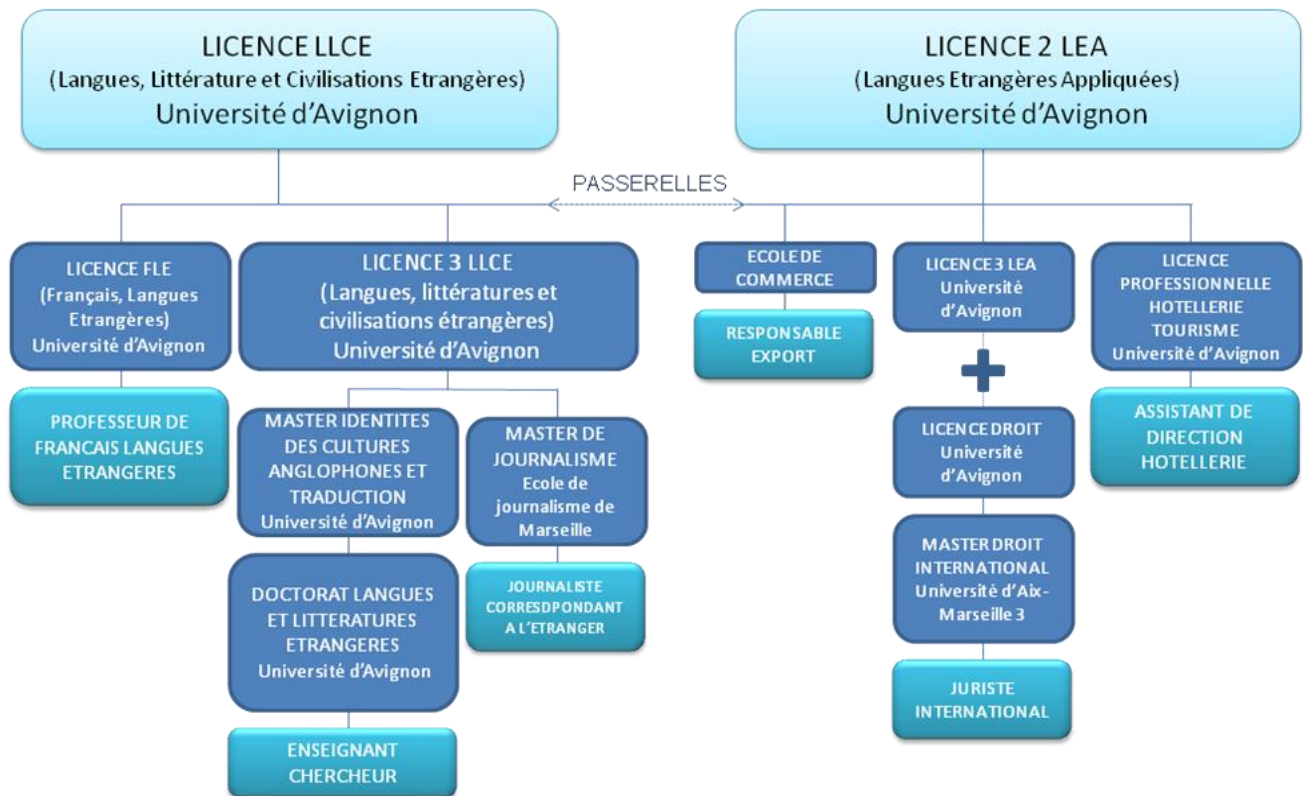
LICENCE LLCE
(Langues, Littérature et Civilisations Etrangères)
Université d'Avignon

LICENCE 2 LEA
(Langues Etrangères Appliquées)
Université d'Avignon

PASSERELLES

LICENCE FLE
(Français, Langues Etrangères)
Université d'Avignon

PROFESSEUR DE FRANCAIS LANGUES ETRANGERES

LICENCE 3 LLCE
(Langues, littératures et civilisations étrangères)
Université d'Avignon

MASTER IDENTITES DES CULTURES ANGLOPHONES ET TRADUCTION
Université d'Avignon

DOCTORAT LANGUES ET LITTERATURES ETRANGERES
Université d'Avignon

ENSEIGNANT CHERCHEUR

MASTER DE JOURNALISME
Ecole de journalisme de Marseille

JOURNALISTE CORRESDPONDANT A L'ETRANGER

ECOLE DE COMMERCE

RESPONSABLE EXPORT

LICENCE 3 LEA
Université d'Avignon

+

LICENCE DROIT
Université d'Avignon

MASTER DROIT INTERNATIONAL
Université d'Aix-Marseille 3

JURISTE INTERNATIONAL

LICENCE PROFESSIONNELLE HOTELLERIE TOURISME
Université d'Avignon

ASSISTANT DE DIRECTION HOTELLERIE